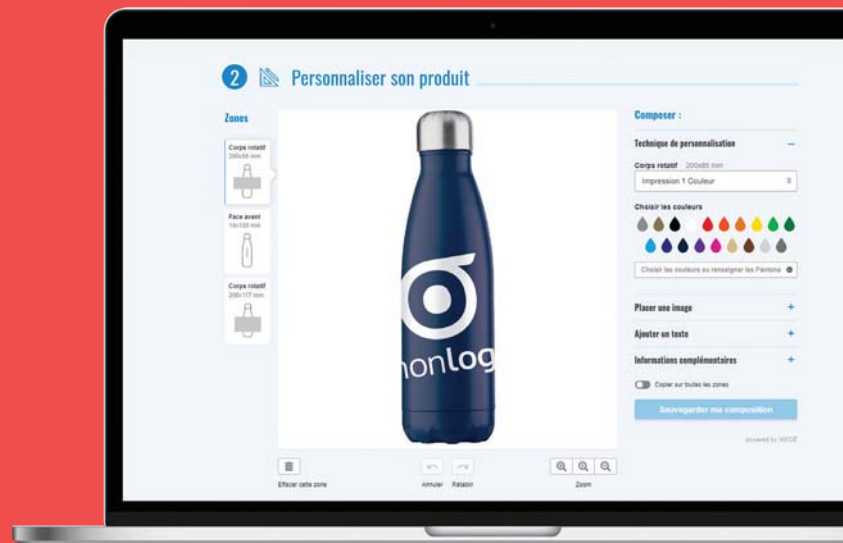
2 Personnaliser son produit

Zones

Corps rotatif
200x65 mm

Face avant
14x100 mm

Corps rotatif
200x117 mm

onlog

Composer :

Technique de personnalisation

Corps rotatif 200x65 mm

Impression 1 Couleur

Choisir les couleurs

Choisir les couleurs ou renseigner les Pantone

Placer une image +

Ajouter un texte +

Informations complémentaires +

Copier sur toutes les zones

Sauvegarder ma composition

powered by IAXOE

Effacer cette zone

Annuler Rétablir

Zoom